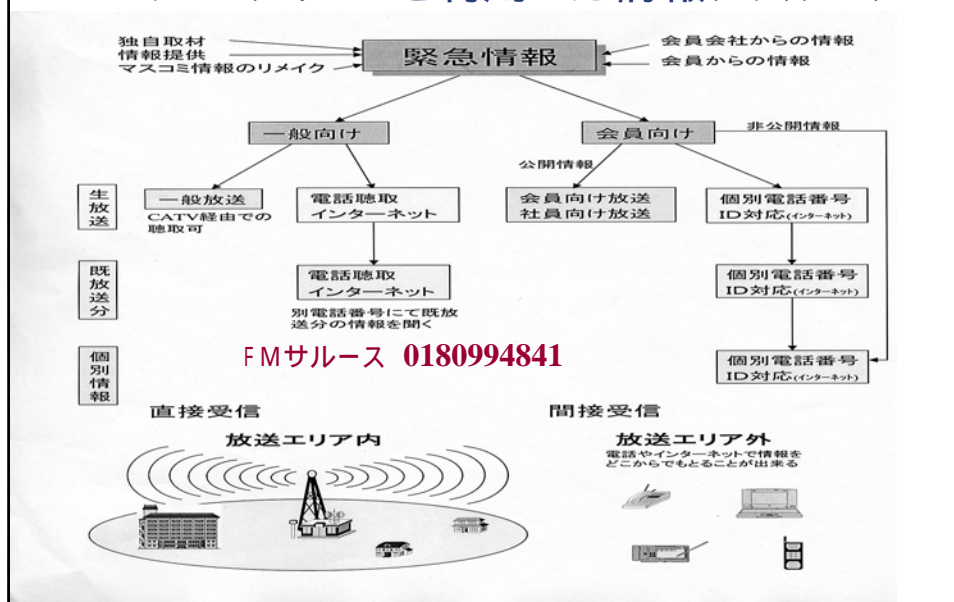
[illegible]

独自取材
情報提供
マスコミ情報のリメイク

緊急情報

会員会社からの情報
会員からの情報

一般向け

会員向け

非公開情報

公開情報

生放送

一般放送
CATV経由での聴取可

電話聴取
インターネット

会員向け放送
社員向け放送

個別電話番号
ID対応(インターネット)

既放送分

電話聴取
インターネット

別電話番号にて既放送分の情報を聞く

個別電話番号
ID対応(インターネット)

個別情報

FMサルース 0180994841

個別電話番号
ID対応(インターネット)

直接受信

放送エリア内

間接受信

放送エリア外

電話やインターネットで情報をどこからでもとることが出来る